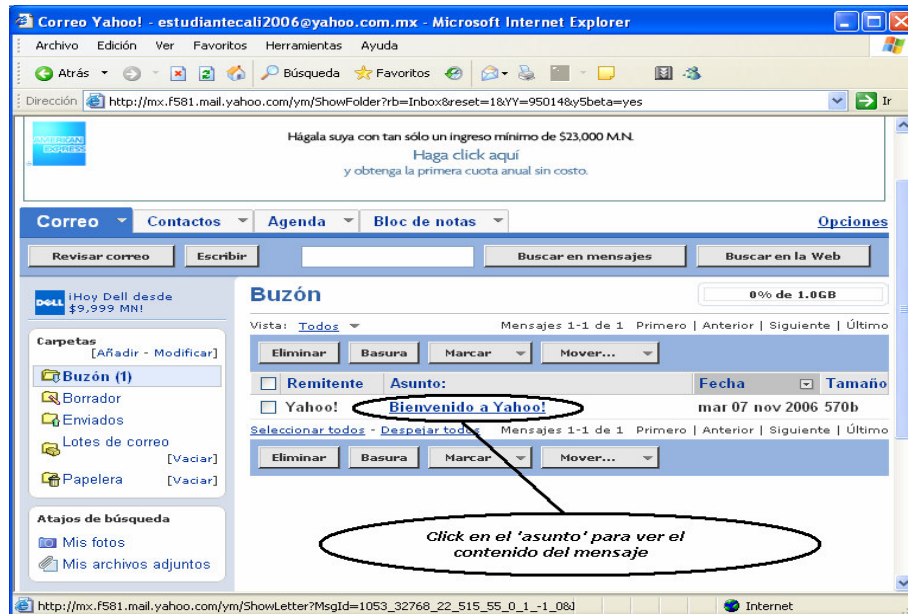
Correo Yahoo! - estudiantecali2006@yahoo.com.mx - Microsoft Internet Explorer

Archivo Edición Ver Favoritos Herramientas Ayuda

Atrás Búsqueda Favoritos

Dirección http://mx.f581.mail.yahoo.com/ym/ShowFolder?rb=Inbox&reset=1&YY=95014&y5beta=yes Ir

AMERICAN EXPRESS

Hágala suya con tan sólo un ingreso mínimo de $23,000 M.N.
Haga click aquí
y obtenga la primera cuota anual sin costo.

Correo Contactos Agenda Bloc de notas Opciones

Revisar correo Escribir Buscar en mensajes Buscar en la Web

DELL ¡Hoy Dell desde $9,999 MN!

Buzón 0% de 1.0GB

Vista: Todos Mensajes 1-1 de 1 Primero | Anterior | Siguiente | Último

Carpetas [Añadir - Modificar]

Buzón (1)
Borrador
Enviados
Lotes de correo [Vaciar]
Papelera [Vaciar]

Eliminar Basura Marcar Mover...

| Remitente | Asunto: | Fecha | Tamaño |
|---|---|---|---|
| Yahoo! | Bienvenido a Yahoo! | mar 07 nov 2006 | 570b |

Seleccionar todos - Despejar todos Mensajes 1-1 de 1 Primero | Anterior | Siguiente | Último

Eliminar Basura Marcar Mover...

Atajos de búsqueda
Mis fotos
Mis archivos adjuntos

Click en el 'asunto' para ver el contenido del mensaje

http://mx.f581.mail.yahoo.com/ym/ShowLetter?MsgId=1053_32768_22_515_55_0_1_-1_0&J Internet